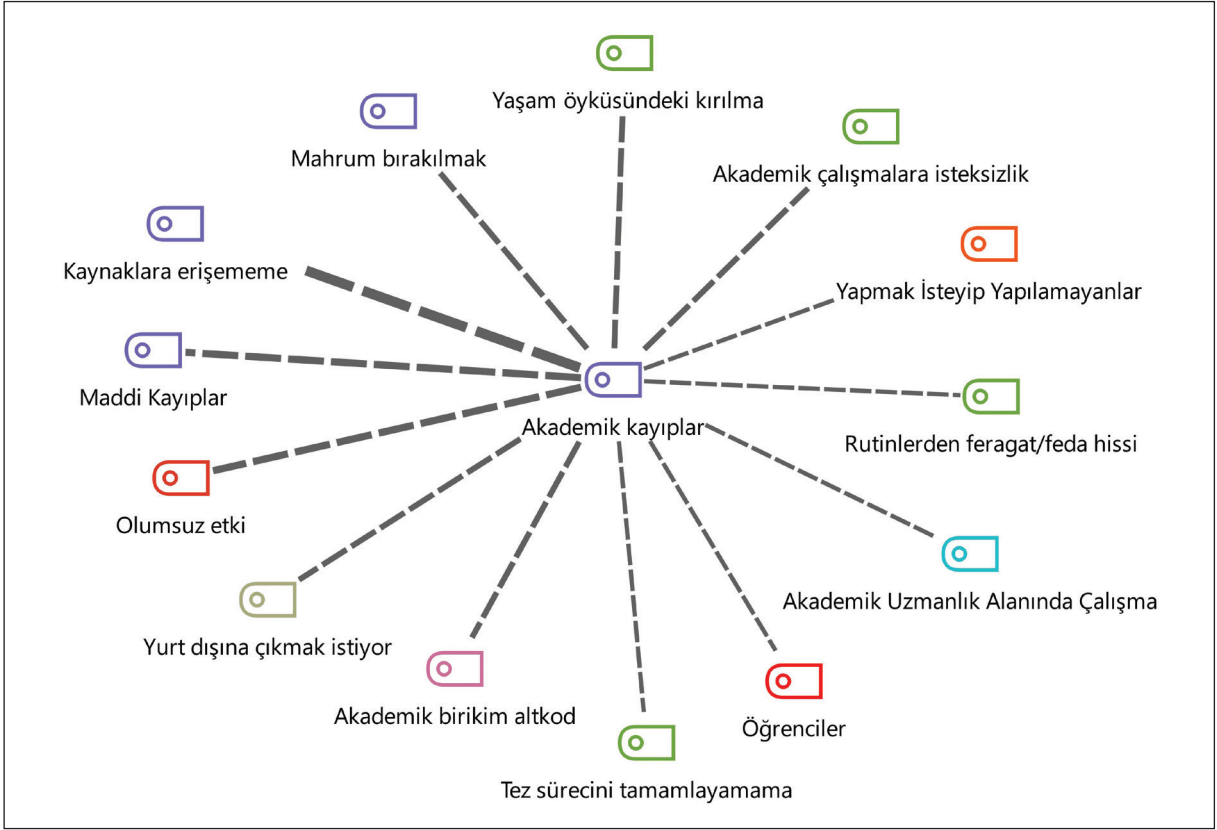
Yaşam öyküsündeki kırılma

Mahrum bırakılmak

Akademik çalışmalara isteksizlik

Kaynaklara erişememe

Yapmak İsteyip Yapılamayanlar

Maddi Kayıplar

Akademik kayıplar

Rutinlerden feragat/feda hissi

Olumsuz etki

Akademik Uzmanlık Alanında Çalışma

Yurt dışına çıkmak istiyor

Akademik birikim altkod

Öğrenciler

Tez sürecini tamamlayamama